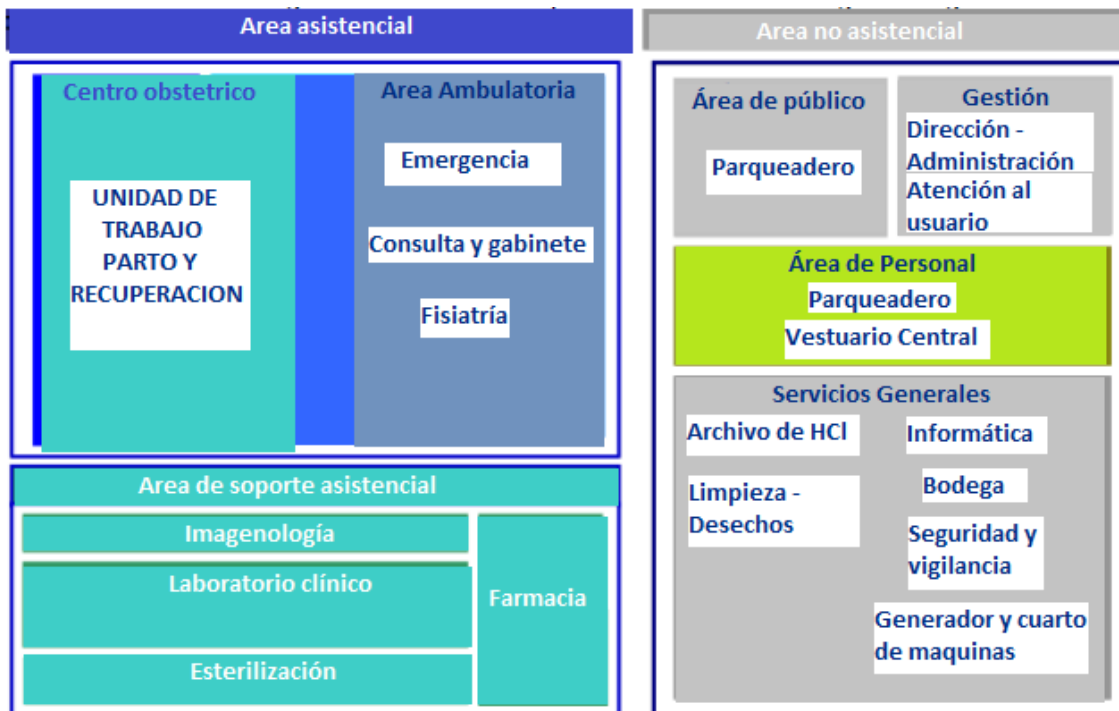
Area asistencial

Centro obstetrico

UNIDAD DE TRABAJO PARTO Y RECUPERACION

Area Ambulatoria

Emergencia

Consulta y gabinete

Fisiatría

Area de soporte asistencial

Imagenología

Laboratorio clínico

Esterilización

Farmacia

Area no asistencial

Área de público

Parqueadero

Gestión

Dirección - Administración

Atención al usuario

Área de Personal

Parqueadero

Vestuario Central

Servicios Generales

Archivo de HCl

Informática

Limpieza - Desechos

Bodega

Seguridad y vigilancia

Generador y cuarto de maquinas